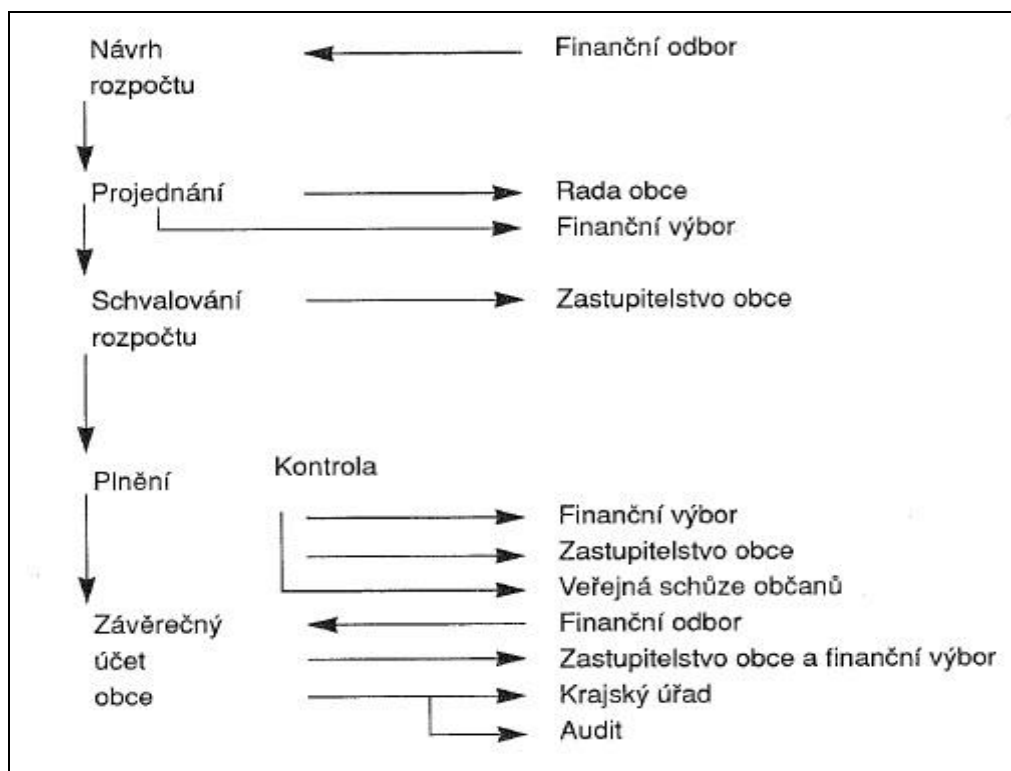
Návrh rozpočtu

Finanční odbor

Projednání

Rada obce

Finanční výbor

Schvalování rozpočtu

Zastupitelstvo obce

Plnění

Kontrola

Finanční výbor

Zastupitelstvo obce

Veřejná schůze občanů

Závěrečný účet obce

Finanční odbor

Zastupitelstvo obce a finanční výbor

Krajský úřad

Audit